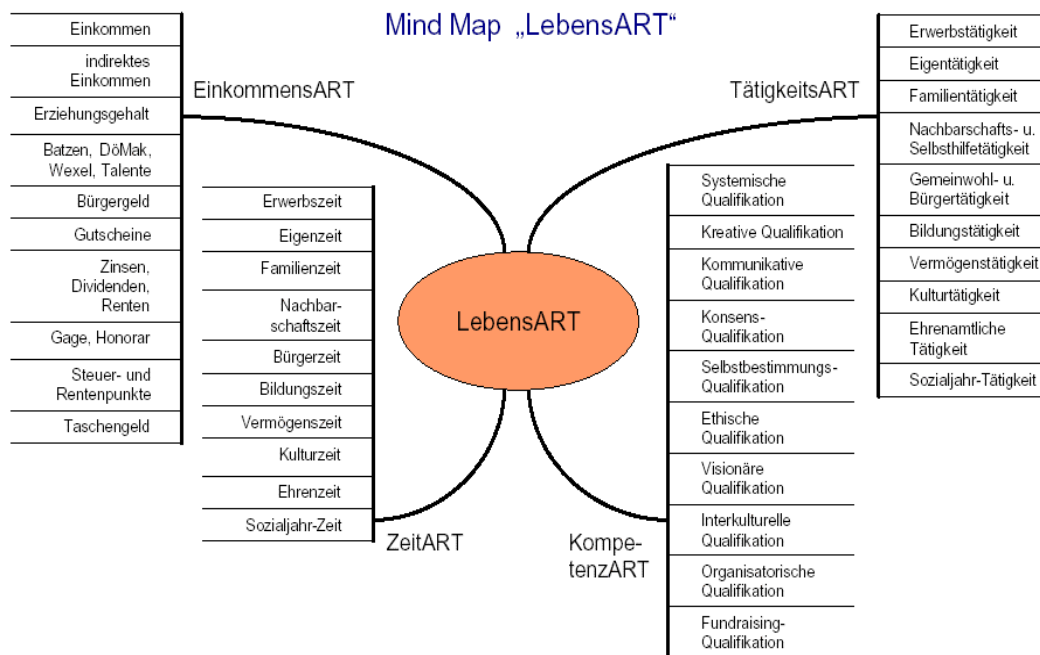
Mind Map „LebensART“

EinkommensART

Einkommen
indirektes Einkommen
Erziehungsgehalt
Batzen, DöMak, Wexel, Talente
Bürgergeld
Gutscheine
Zinsen, Dividenden, Renten
Gage, Honorar
Steuer- und Rentenpunkte
Taschengeld

TätigkeitsART

Erwerbstätigkeit
Eigentätigkeit
Familientätigkeit
Nachbarschafts- u. Selbsthilfetätigkeit
Gemeinwohl- u. Bürgertätigkeit
Bildungstätigkeit
Vermögenstätigkeit
Kulturtätigkeit
Ehrenamtliche Tätigkeit
Sozialjahr-Tätigkeit

LebensART

ZeitART

Erwerbszeit
Eigenzeit
Familienzeit
Nachbarschaftszeit
Bürgerzeit
Bildungszeit
Vermögenszeit
Kulturzeit
Ehrenzeit
Sozialjahr-Zeit

KompetenzART

Systemische Qualifikation
Kreative Qualifikation
Kommunikative Qualifikation
Konsens-Qualifikation
Selbstbestimmungs-Qualifikation
Ethische Qualifikation
Visionäre Qualifikation
Interkulturelle Qualifikation
Organisatorische Qualifikation
Fundraising-Qualifikation